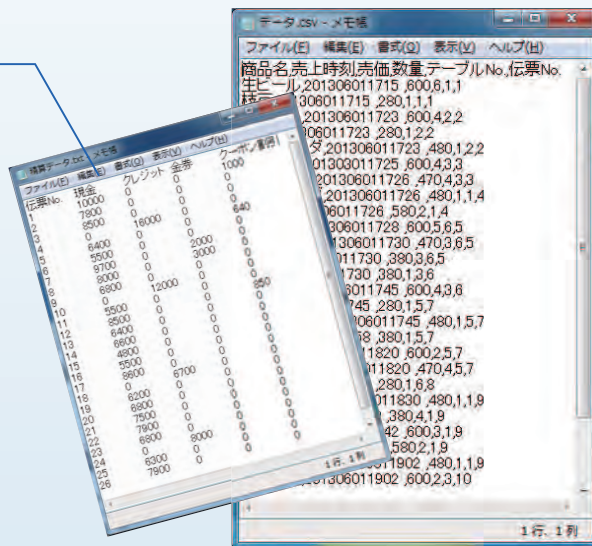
データ.csv - メモ帳

ファイル(F) 編集(E) 書式(O) 表示(V) ヘルプ(H)

商品名,売上時刻,売価,数量,テーブルNo.,伝票No.
生ビール,201306011715 ,600,6,1,1
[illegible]306011715 ,280,1,1,1
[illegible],201306011723 ,600,4,2,2
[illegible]06011723 ,280,1,2,2
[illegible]ダ,201306011723 ,480,1,2,2
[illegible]01303011725 ,600,4,3,3
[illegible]201306011726 ,470,4,3,3
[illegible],201306011726 ,480,1,1,4
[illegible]6011726 ,580,2,1,4
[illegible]306011728 ,600,5,6,5
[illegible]1306011730 ,470,3,6,5
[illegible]011730 ,380,3,6,5
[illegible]1730 ,380,1,3,6
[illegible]6011745 ,600,4,3,6
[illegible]745 ,280,1,5,7
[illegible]06011745 ,480,1,5,7
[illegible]8 ,380,1,5,7
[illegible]1820 ,600,2,5,7
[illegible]11820 ,470,4,5,7
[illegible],280,1,6,8
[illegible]11830 ,480,1,1,9
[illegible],380,4,1,9
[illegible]42 ,600,3,1,9
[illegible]580,2,1,9
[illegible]6011902 ,480,1,1,9
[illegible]1306011902 ,600,2,3,10

1 行、1 列

精算データ.txt - メモ帳

ファイル(F) 編集(E) 書式(O) 表示(V) ヘルプ(H)

| 伝票No. | 現金 | クレジット | 金券 | クーポン割引 |
|---|---|---|---|---|
| 1 | 10000 | 0 | 0 | 1000 |
| 2 | 7800 | 0 | 0 | 0 |
| 3 | 8500 | 0 | 0 | 0 |
| 4 | 0 | 16000 | 0 | 640 |
| 5 | 6400 | 0 | 0 | 0 |
| 6 | 5500 | 0 | 2000 | 0 |
| 7 | 9700 | 0 | 3000 | 0 |
| 8 | 9000 | 0 | 0 | 0 |
| 9 | 6800 | 0 | 0 | 0 |
| 10 | 0 | 12000 | 0 | 850 |
| 11 | 5500 | 0 | 0 | 0 |
| 12 | 8500 | 0 | 0 | 0 |
| 13 | 6400 | 0 | 0 | 0 |
| 14 | 6600 | 0 | 0 | 0 |
| 15 | 4800 | 0 | 0 | 0 |
| 16 | 5500 | 0 | 0 | 0 |
| 17 | 8600 | 0 | 0 | 0 |
| 18 | 0 | 6700 | 0 | 0 |
| 19 | 6200 | 0 | 0 | 0 |
| 20 | 6800 | 0 | 0 | 0 |
| 21 | 7500 | 0 | 0 | 0 |
| 22 | 7500 | 0 | 0 | 0 |
| 23 | 6800 | 0 | 8000 | 0 |
| 24 | 0 | 0 | 0 | 0 |
| 25 | 6300 | 0 | 0 | 0 |
| 26 | 7900 | 0 | 0 | 0 |

1 行、1 列